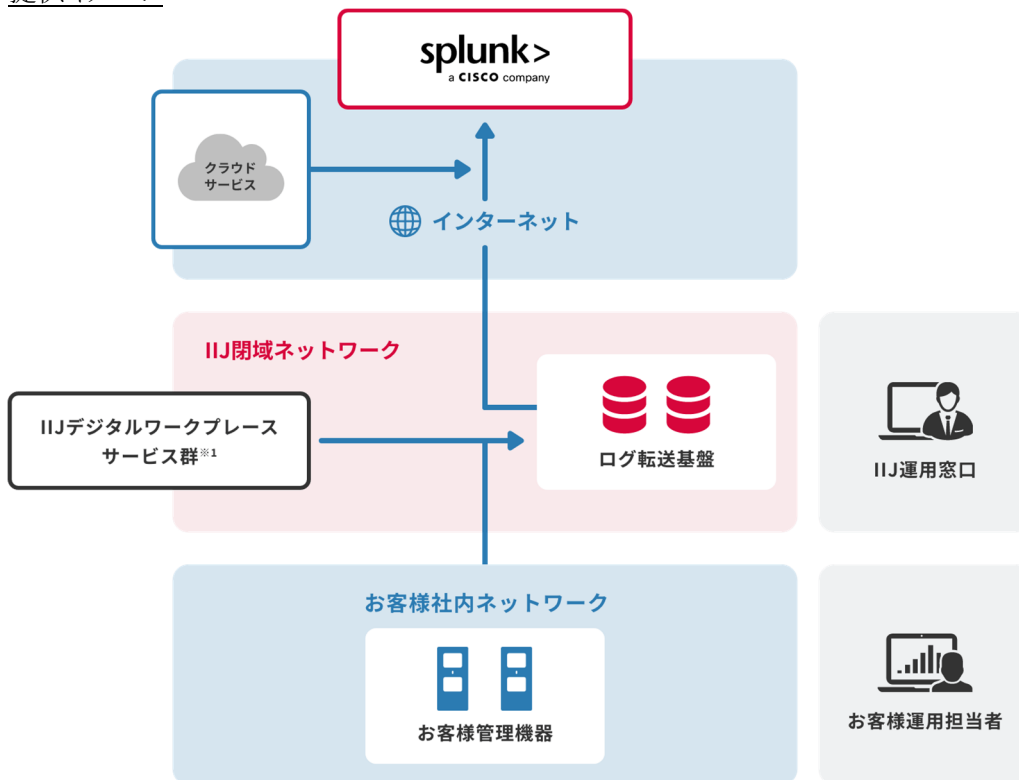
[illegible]

splunk>
a CISCO company

クラウド
サービス

インターネット

IIJ閉域ネットワーク

IIJデジタルワークプレース
サービス群※1

ログ転送基盤

IIJ運用窓口

お客様社内ネットワーク

お客様管理機器

お客様運用担当者